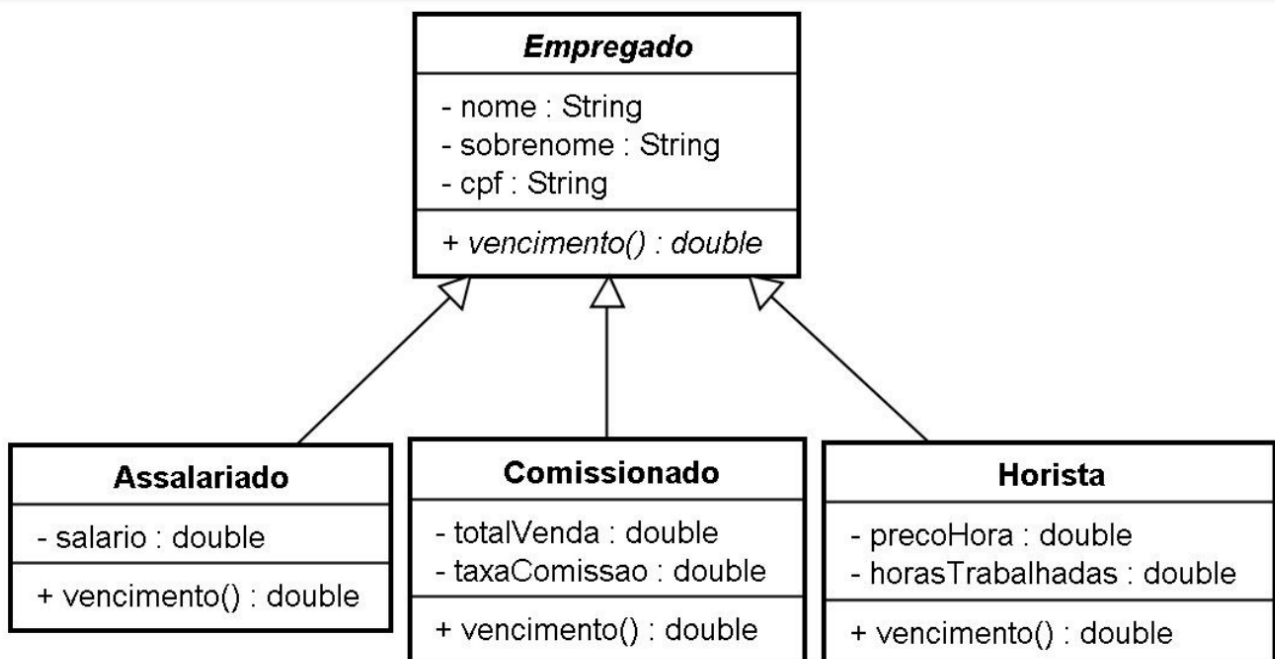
Empregado

- nome : String
- sobrenome : String
- cpf : String

+ vencimento() : double

Assalariado

- salario : double

+ vencimento() : double

Comissionado

- totalVenda : double
- taxaComissao : double

+ vencimento() : double

Horista

- precoHora : double
- horasTrabalhadas : double

+ vencimento() : double